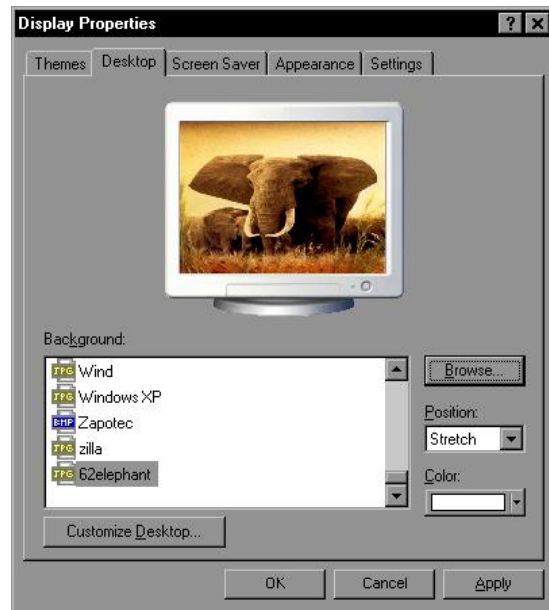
Display Properties

? X

Themes | Desktop | Screen Saver | Appearance | Settings

Background:

JPG Wind
JPG Windows XP
BMP Zapotec
JPG zilla
JPG 62elephant

Browse...

Position:

Stretch

Color:

Customize Desktop...

OK | Cancel | Apply